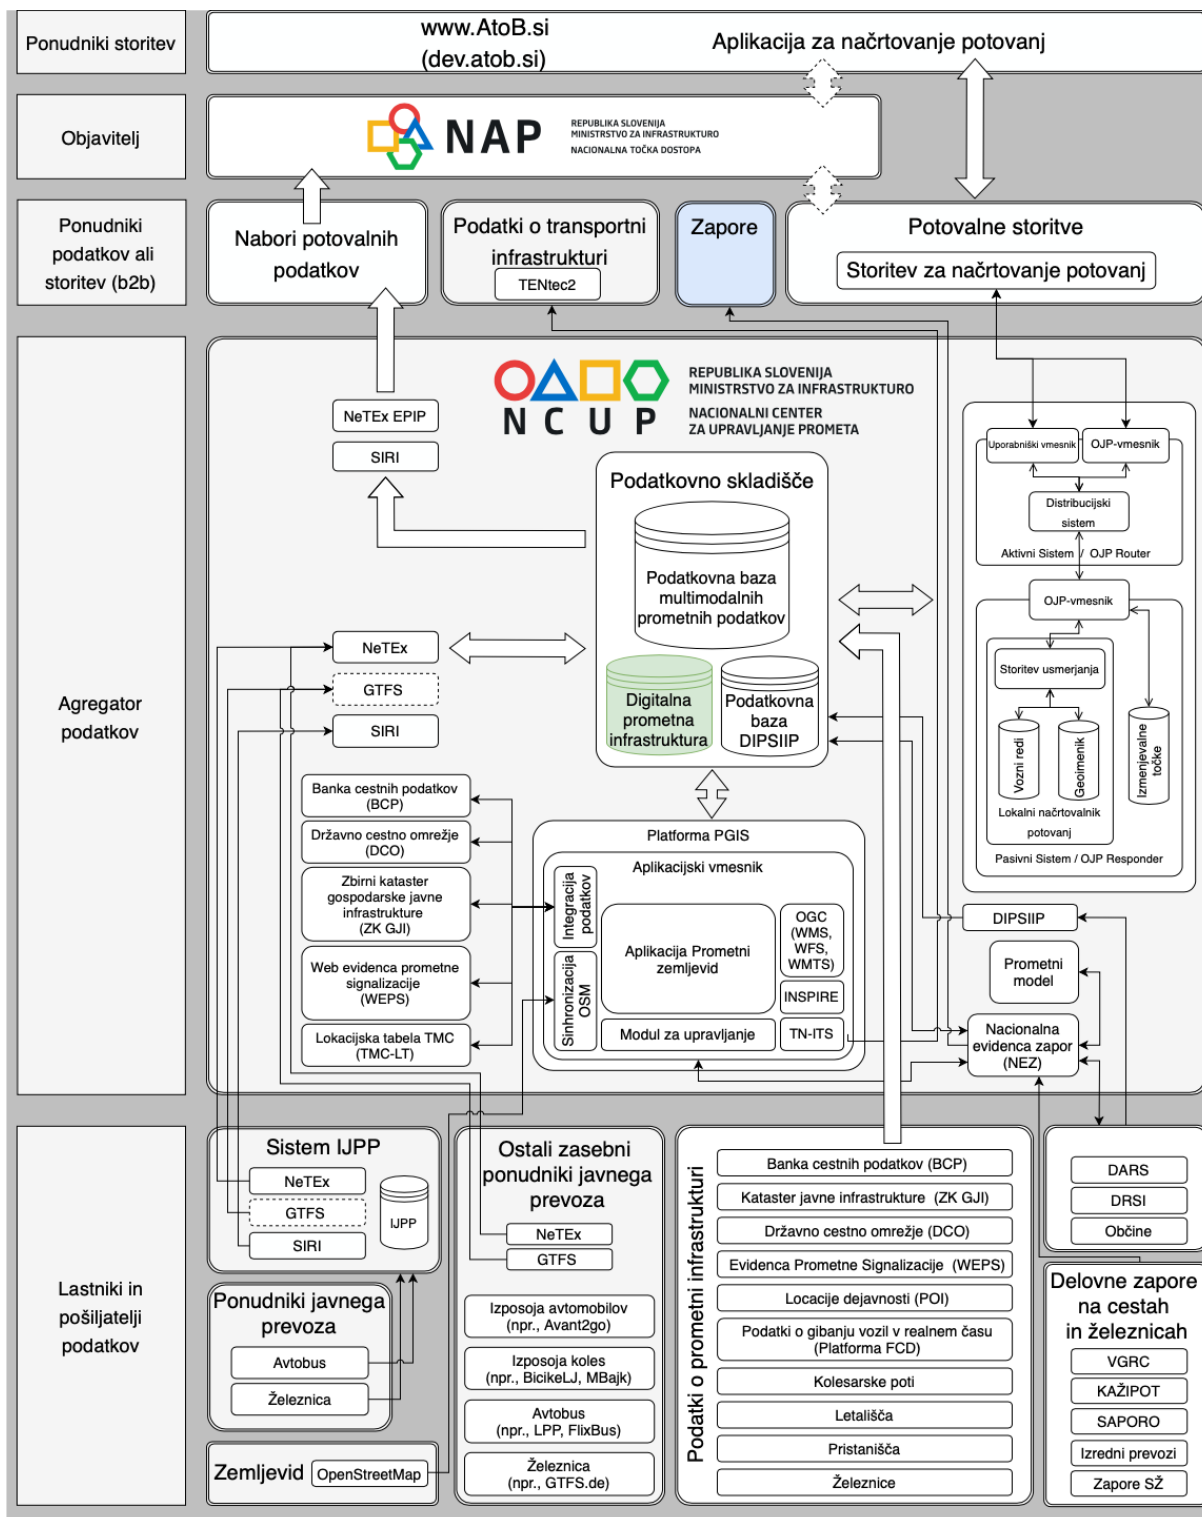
Ponudniki storitev

www.AtoB.si
(dev.atob.si)

Aplikacija za načrtovanje potovanj

Objavitelj

NAP
REPUBLIKA SLOVENIJA
MINISTRSTVO ZA INFRASTRUKTURO
NACIONALNA TOČKA DOSTOPA

Ponudniki podatkov ali storitev (b2b)

Nabori potovalnih podatkov

Podatki o transportni infrastrukturi
TENtec2

Zapore

Potovalne storitve
Storitev za načrtovanje potovanj

Agregator podatkov

NCUP
REPUBLIKA SLOVENIJA
MINISTRSTVO ZA INFRASTRUKTURO
NACIONALNI CENTER ZA UPRAVLJANJE PROMETA

NeTEx EPIP
SIRI

Podatkovno skladišče
Podatkovna baza multimodalnih prometnih podatkov
Digitalna prometna infrastruktura
Podatkovna baza DIPSIIP

NeTEx
GTFS
SIRI

Banka cestnih podatkov (BCP)
Državno cestno omrežje (DCO)
Zbirni kataster gospodarske javne infrastrukture (ZK GJI)
Web evidenca prometne signalizacije (WEPS)
Lokacijska tabela TMC (TMC-LT)

Platforma PGIS
Aplikacijski vmesnik
Integracija podatkov
Sinhronizacija OSM
Aplikacija Prometni zemljevid
OGC (WMS, WFS, WMTS)
INSPIRE
Modul za upravljanje
TN-ITS

Uporabniški vmesnik
OJP-vmesnik
Distribucijski sistem
Aktivni Sistem / OJP Router
OJP-vmesnik
Storitev usmerjanja
Vozni redi
Geoinenik
Izmenjevalne točke
Lokalni načrtovalnik potovanj
Pasivni Sistem / OJP Responder

DIPSIIP
Prometni model
Nacionalna evidenca zapor (NEZ)

Lastniki in pošiljatelji podatkov

Sistem IJPP
NeTEx
GTFS
SIRI
IJPP

Ponudniki javnega prevoza
Avtobus
Železnica

Zemljevid
OpenStreetMap

Ostali zasebni ponudniki javnega prevoza
NeTEx
GTFS
Izposoja avtomobilov (npr., Avant2go)
Izposoja koles (npr., BicikeLJ, MBajk)
Avtobus (npr., LPP, FlixBus)
Železnica (npr., GTFS.de)

Podatki o prometni infrastrukturi
Banka cestnih podatkov (BCP)
Kataster javne infrastrukture (ZK GJI)
Državno cestno omrežje (DCO)
Evidenca Prometne Signalizacije (WEPS)
Locacije dejavnosti (POI)
Podatki o gibanju vozil v realnem času (Platforma FCD)
Kolesarske poti
Letališča
Pristanišča
Železnice

DARS
DRSI
Občine

Delovne zapore na cestah in železnicah
VGRC
KAŽIPOT
SAPORO
Izredni prevozi
Zapore SŽ